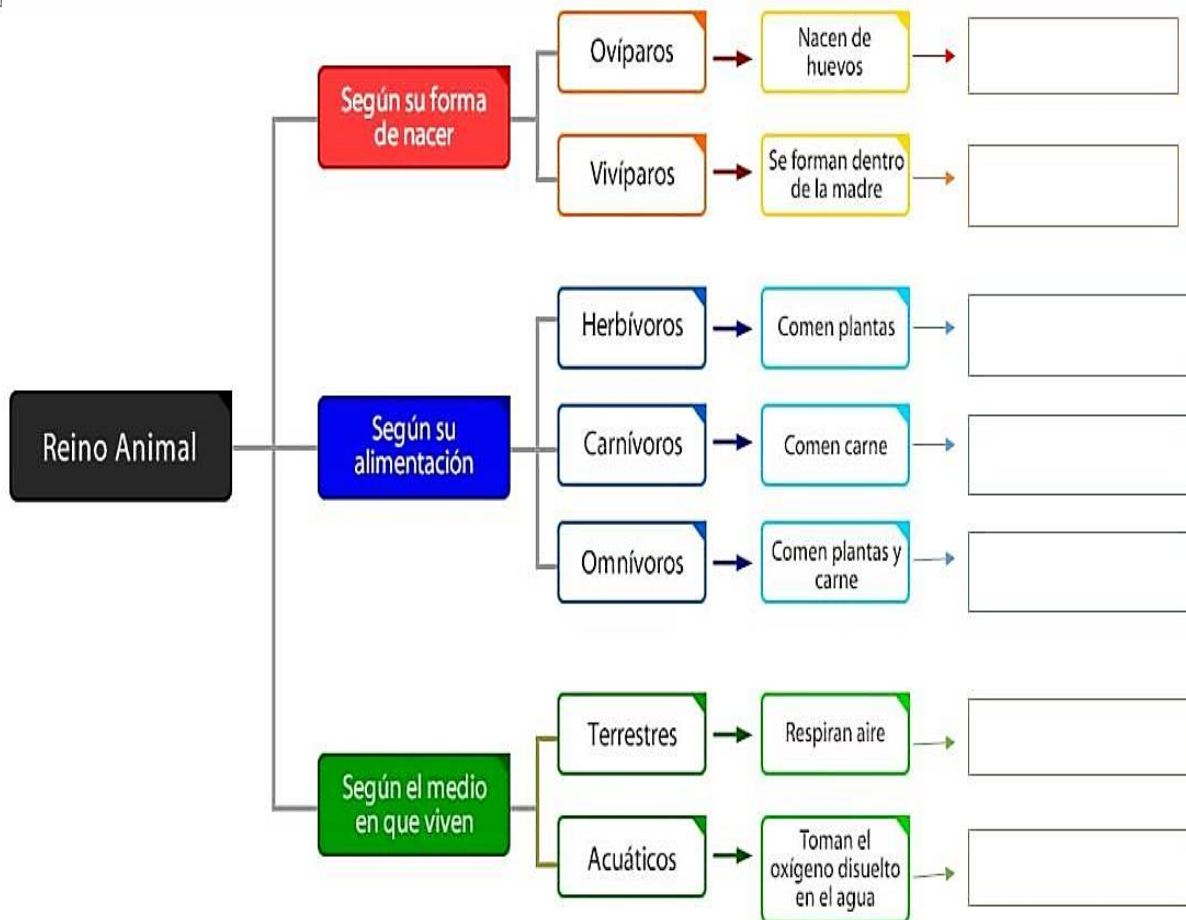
Reino Animal

Según su forma de nacer

Ovíparos

Nacen de huevos

Vivíparos

Se forman dentro de la madre

Según su alimentación

Herbívoros

Comen plantas

Carnívoros

Comen carne

Omnívoros

Comen plantas y carne

Según el medio en que viven

Terrestres

Respiran aire

Acuáticos

Toman el oxígeno disuelto en el agua